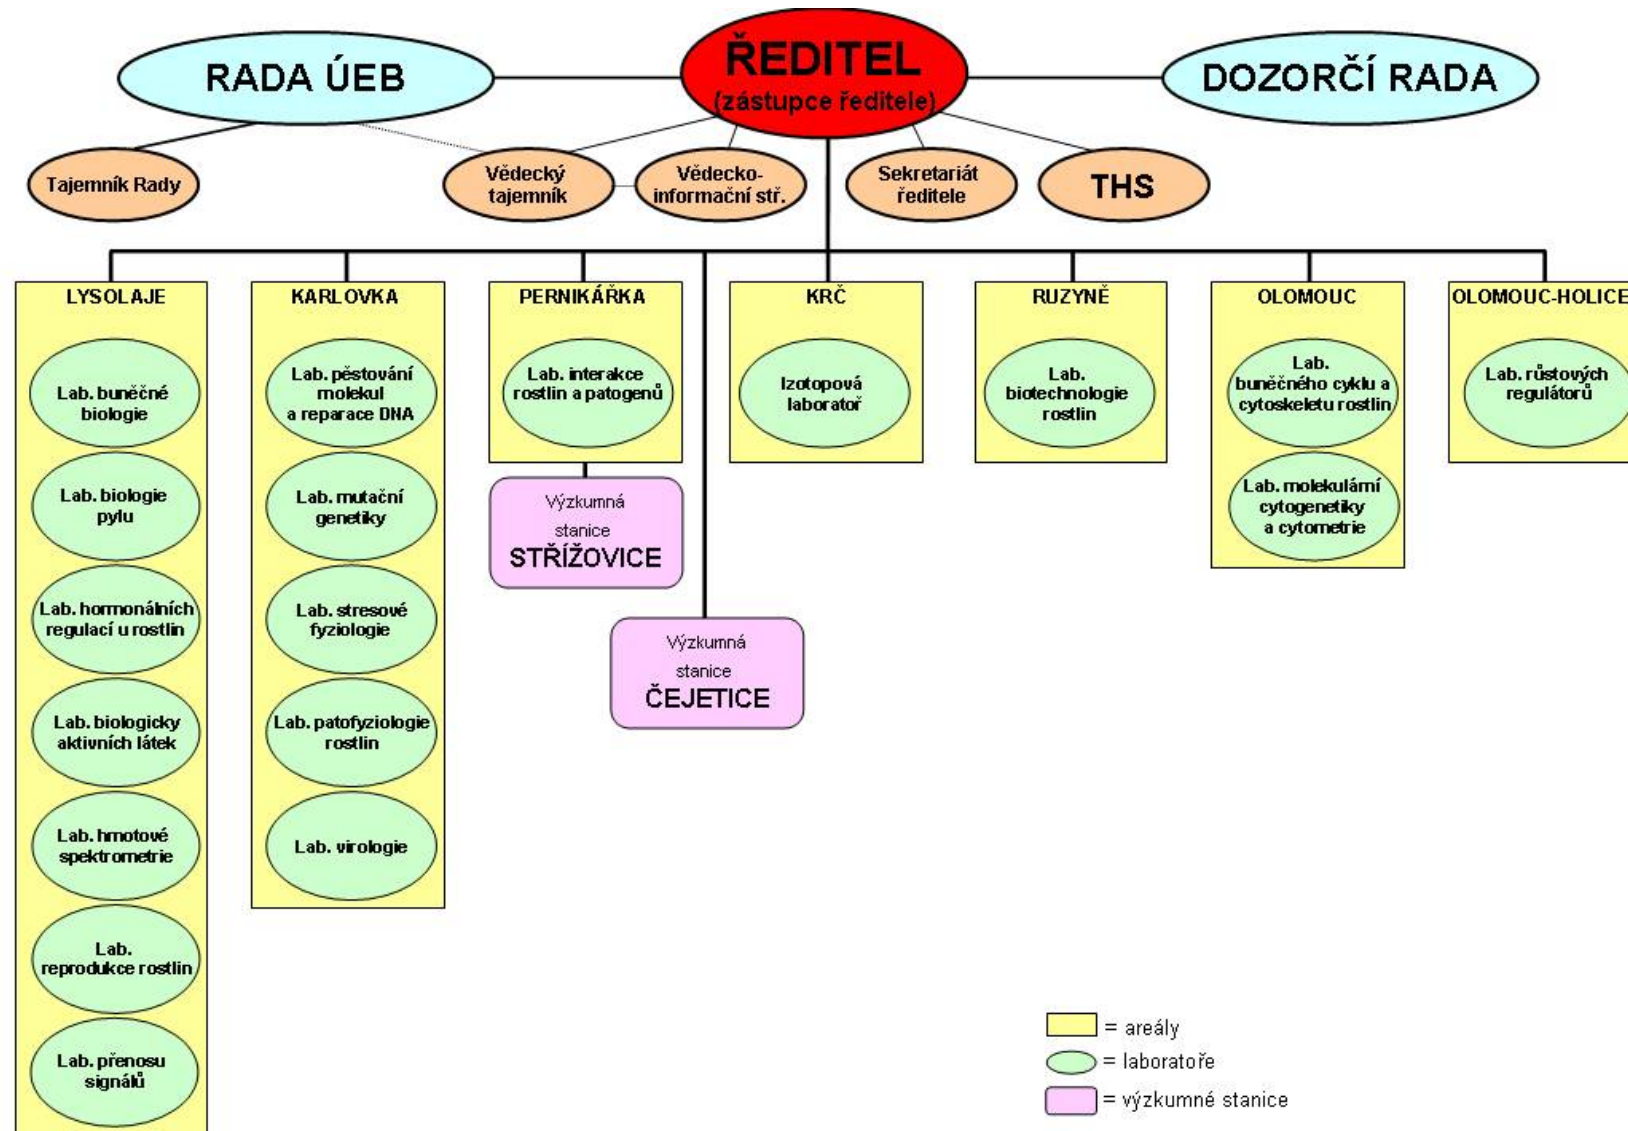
RADA ÚEB

ŘEDITEL
(zástupce ředitele)

DOZORČÍ RADA

Tajemník Rady

Vědecký tajemník

Vědecko-informační stř.

Sekretariát ředitele

THS

LYSOLAJE

Lab. buněčné biologie

Lab. biologie pylu

Lab. hormonálních regulací u rostlin

Lab. biologicky aktivních látek

Lab. hmotové spektrometrie

Lab. reprodukce rostlin

Lab. přenosu signálů

KARLOVKA

Lab. pěstování molekul a reparace DNA

Lab. mutační genetiky

Lab. stresové fyziologie

Lab. patofyziologie rostlin

Lab. virologie

PERNIKÁŘKA

Lab. interakce rostlin a patogenů

Výzkumná stanice STŘÍŽOVICE

Výzkumná stanice ČEJETICE

KRČ

Izotopová laboratoř

RUZYNĚ

Lab. biotechnologie rostlin

OLOMOUC

Lab. buněčného cyklu a cytoskeletu rostlin

Lab. molekulární cytogenetiky a cytometrie

OLOMOUC-HOLICE

Lab. růstových regulátorů

= areály
= laboratoře
= výzkumné stanice